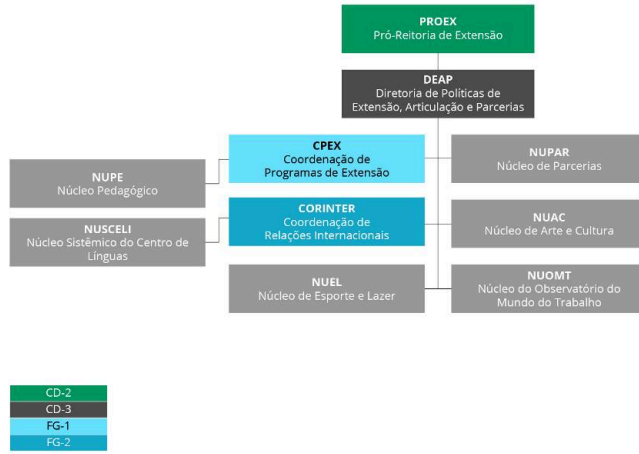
PROEX
Pró-Reitoria de Extensão

DEAP
Diretoria de Políticas de Extensão, Articulação e Parcerias

CPEX
Coordenação de Programas de Extensão

NUPAR
Núcleo de Parcerias

NUPE
Núcleo Pedagógico

CORINTER
Coordenação de Relações Internacionais

NUAC
Núcleo de Arte e Cultura

NUSCELI
Núcleo Sistêmico do Centro de Línguas

NUEL
Núcleo de Esporte e Lazer

NUOMT
Núcleo do Observatório do Mundo do Trabalho

CD-2
CD-3
FG-1
FG-2